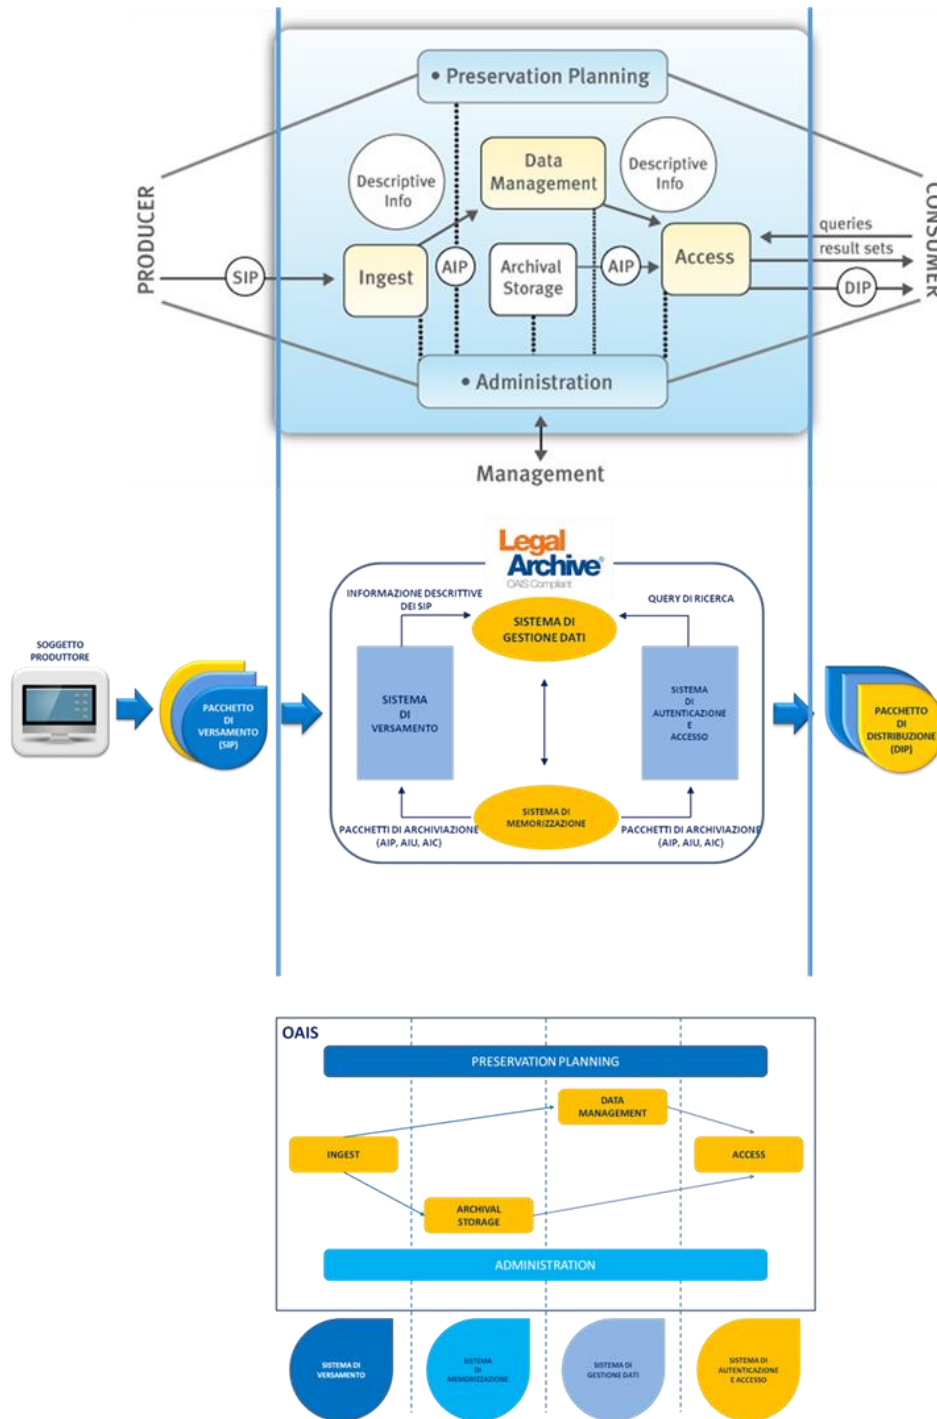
• Preservation Planning

Descriptive Info

Data Management

Descriptive Info

PRODUCER

SIP

Ingest

AIP

Archival Storage

AIP

Access

queries

result sets

DIP

CONSUMER

• Administration

Management

Legal Archive
OAIS Compliant

SOGGETTO PRODUTTORE

PACCHETTO DI VERSAMENTO (SIP)

INFORMAZIONE DESCRITTIVE DEI SIP

SISTEMA DI GESTIONE DATI

QUERY DI RICERCA

SISTEMA DI VERSAMENTO

SISTEMA DI AUTENTICAZIONE E ACCESSO

SISTEMA DI MEMORIZZAZIONE

PACCHETTI DI ARCHIVIAZIONE (AIP, AIU, AIC)

PACCHETTI DI ARCHIVIAZIONE (AIP, AIU, AIC)

PACCHETTO DI DISTRIBUZIONE (DIP)

OAIS

PRESERVATION PLANNING

DATA MANAGEMENT

INGEST

ACCESS

ARCHIVAL STORAGE

ADMINISTRATION

SISTEMA DI VERSAMENTO

SISTEMA DI MEMORIZZAZIONE

SISTEMA DI GESTIONE DATI

SISTEMA DI AUTENTICAZIONE E ACCESSO